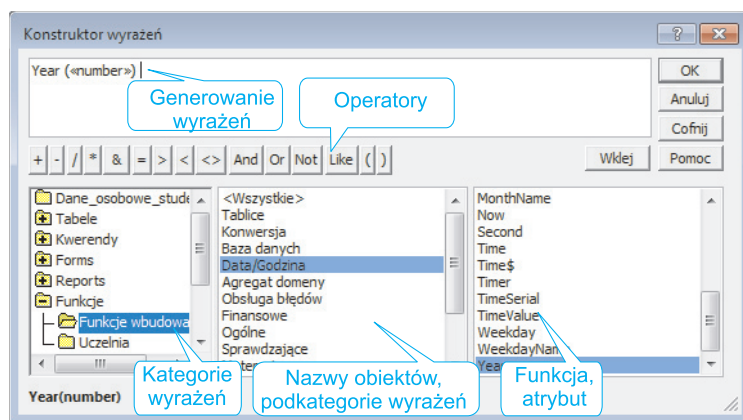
Konstruktor wyrażeń

?

Year («number»)

Generowanie wyrażeń

Operatory

OK

Anuluj

Cofnij

Pomoc

+ - / * & = > < <> And Or Not Like ( )

Wklej

Dane_osobowe_stude
Tabele
Kwerendy
Forms
Reports
Funkcje
Funkcje wbudowa
Uczelnia

<Wszystkie>
Tablice
Konwersja
Baza danych
Data/Godzina
Agregat domeny
Obsługa błędów
Finansowe
Ogólne
Sprawdzające
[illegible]

MonthName
Now
Second
Time
Time$
Timer
TimeSerial
TimeValue
Weekday
WeekdayNam
Yea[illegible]

Kategorie wyrażeń

Nazwy obiektów, podkategorie wyrażeń

Funkcja, atrybut

Year(number)